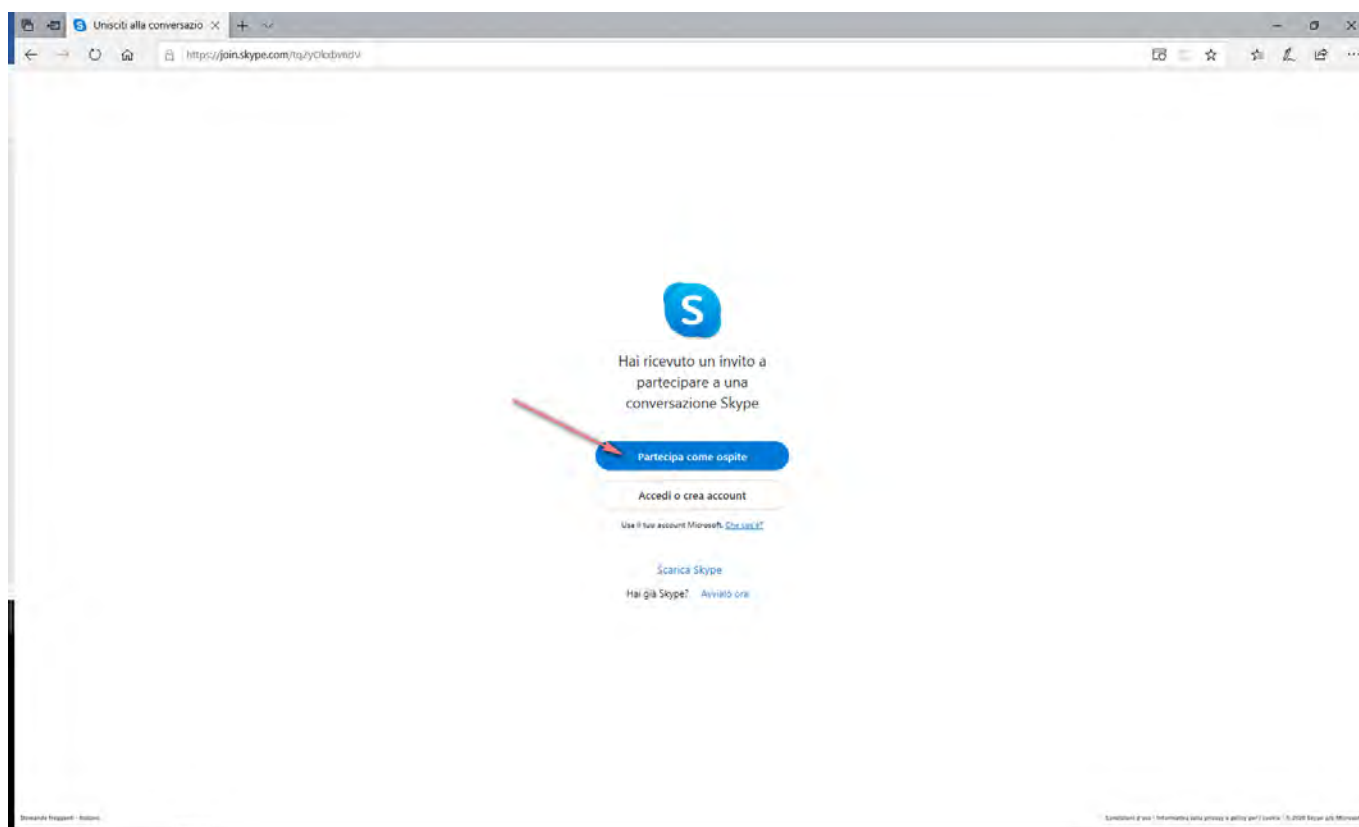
Unisciti alla conversazio

https://join.skype.com/tq/yCXxbvnidV

S

Hai ricevuto un invito a partecipare a una conversazione Skype

Partecipa come ospite

Accedi o crea account

Usa il tuo account Microsoft. Che cos'è?

Scarica Skype

Hai già Skype? Avvialo ora

Domande frequenti · Italiano

Condizioni d'uso · Informativa sulla privacy e policy per i cookie · © 2020 Skype and Microsoft